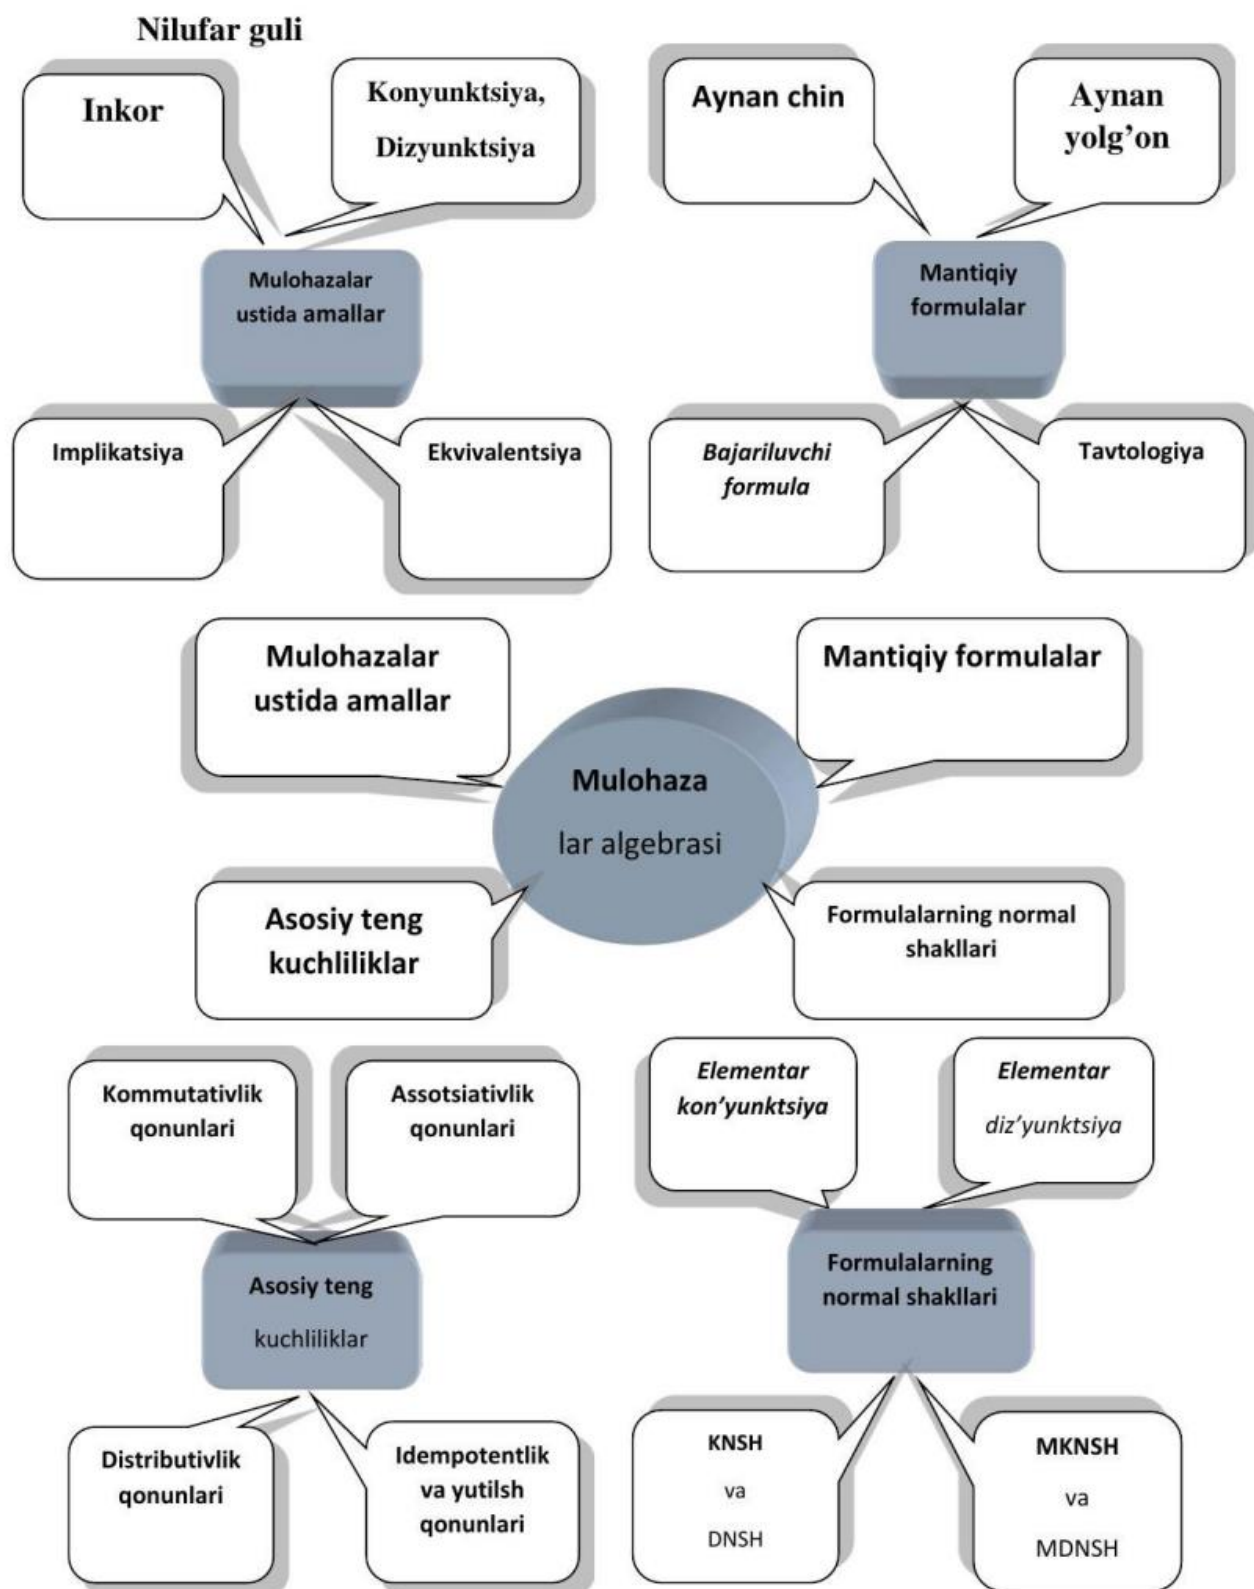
Nilufar guli

Inkor

Konyunktsiya, Dizyunktsiya

Mulohazalar ustida amallar

Implikatsiya

Ekvivalentsiya

Aynan chin

Aynan yolg'on

Mantiqiy formulalar

Bajariluvchi formula

Tavtologiya

Mulohazalar ustida amallar

Mantiqiy formulalar

Mulohaza

lar algebrasi

Asosiy teng kuchliliklar

Formulalarning normal shakllari

Kommutativlik qonunlari

Assotsiativlik qonunlari

Asosiy teng

kuchliliklar

Distributivlik qonunlari

Idempotentlik va yutilsh qonunlari

Elementar kon'yunktsiya

Elementar

diz'yunktsiya

Formulalarning normal shakllari

KNSH

va

DNSH

MKNSH

va

MDNSH